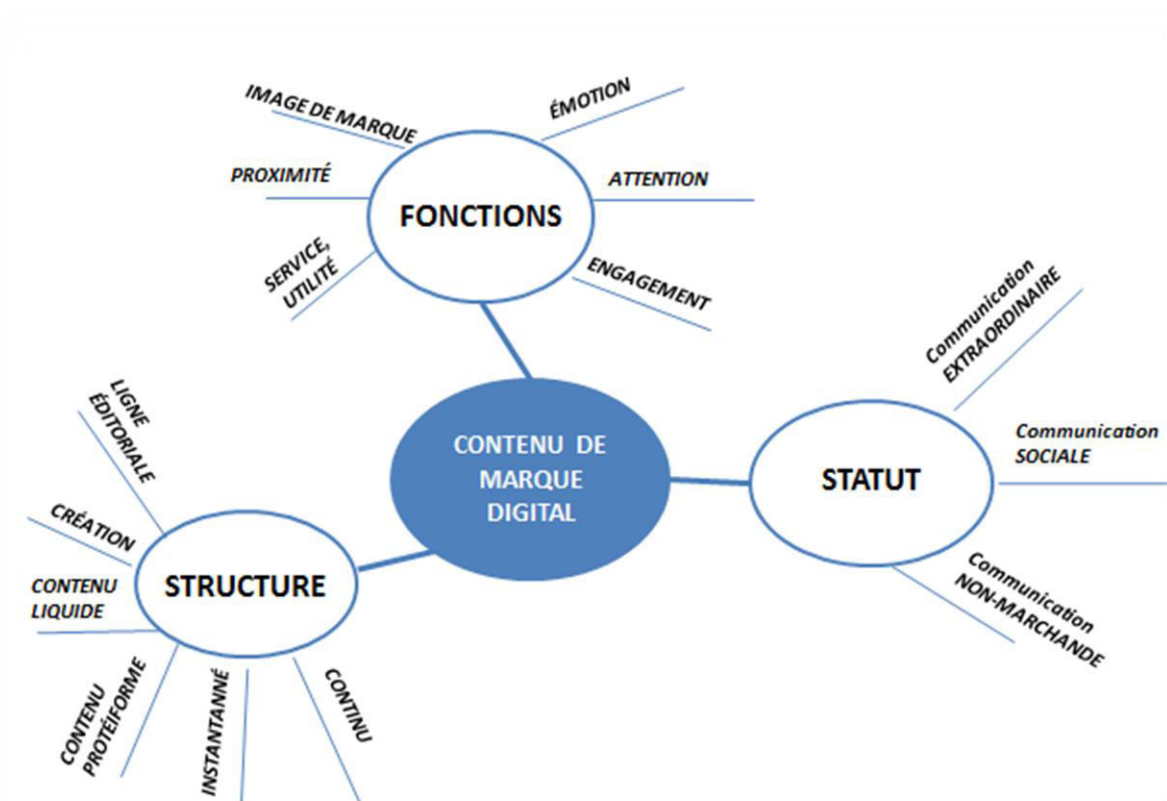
IMAGE DE MARQUE

ÉMOTION

PROXIMITÉ

ATTENTION

FONCTIONS

SERVICE, UTILITÉ

ENGAGEMENT

Communication EXTRAORDINAIRE

LIGNE ÉDITORIALE

CONTENU DE MARQUE DIGITAL

Communication SOCIALE

STATUT

CRÉATION

CONTENU LIQUIDE

STRUCTURE

Communication NON-MARCHANDE

CONTENU PROTÉIFORME

INSTANTANNÉ

CONTINU